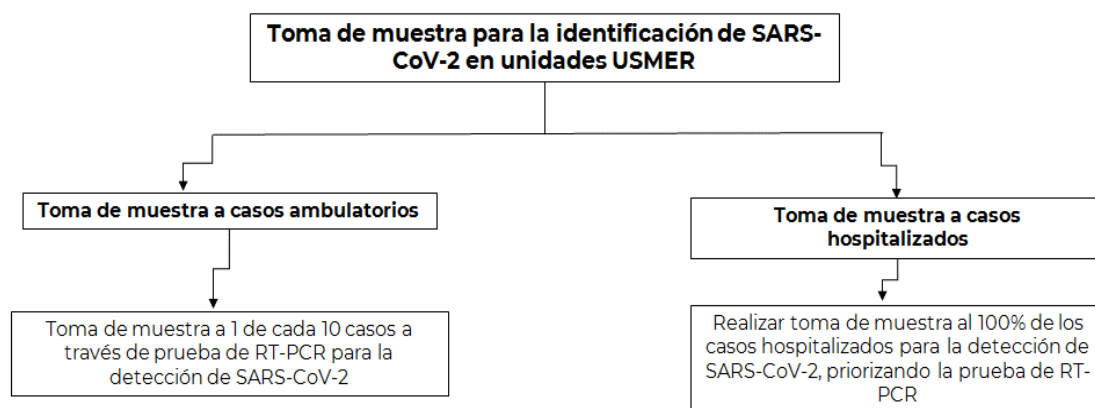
Toma de muestra para la identificación de SARS-CoV-2 en unidades USMER

Toma de muestra a casos ambulatorios

Toma de muestra a 1 de cada 10 casos a través de prueba de RT-PCR para la detección de SARS-CoV-2

Toma de muestra a casos hospitalizados

Realizar toma de muestra al 100% de los casos hospitalizados para la detección de SARS-CoV-2, priorizando la prueba de RT-PCR